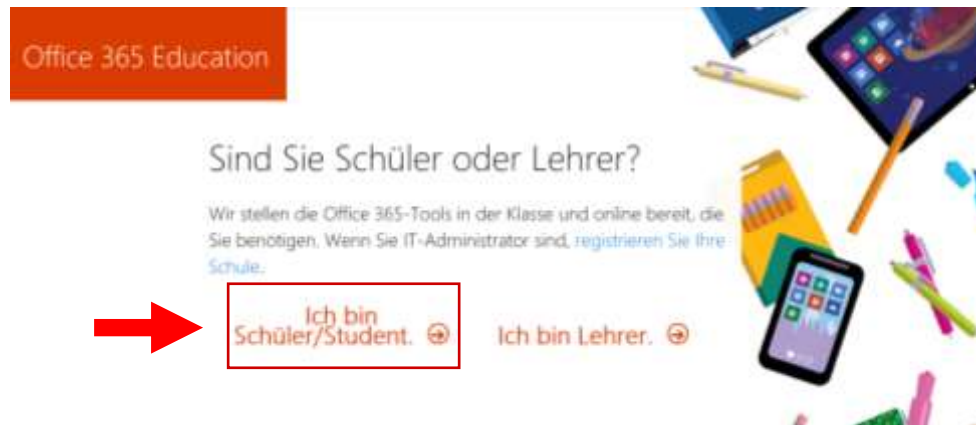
Office 365 Education

Sind Sie Schüler oder Lehrer?

Wir stellen die Office 365-Tools in der Klasse und online bereit, die Sie benötigen. Wenn Sie IT-Administrator sind, registrieren Sie Ihre Schule.

Ich bin Schüler/Student. ⊕

Ich bin Lehrer. ⊕